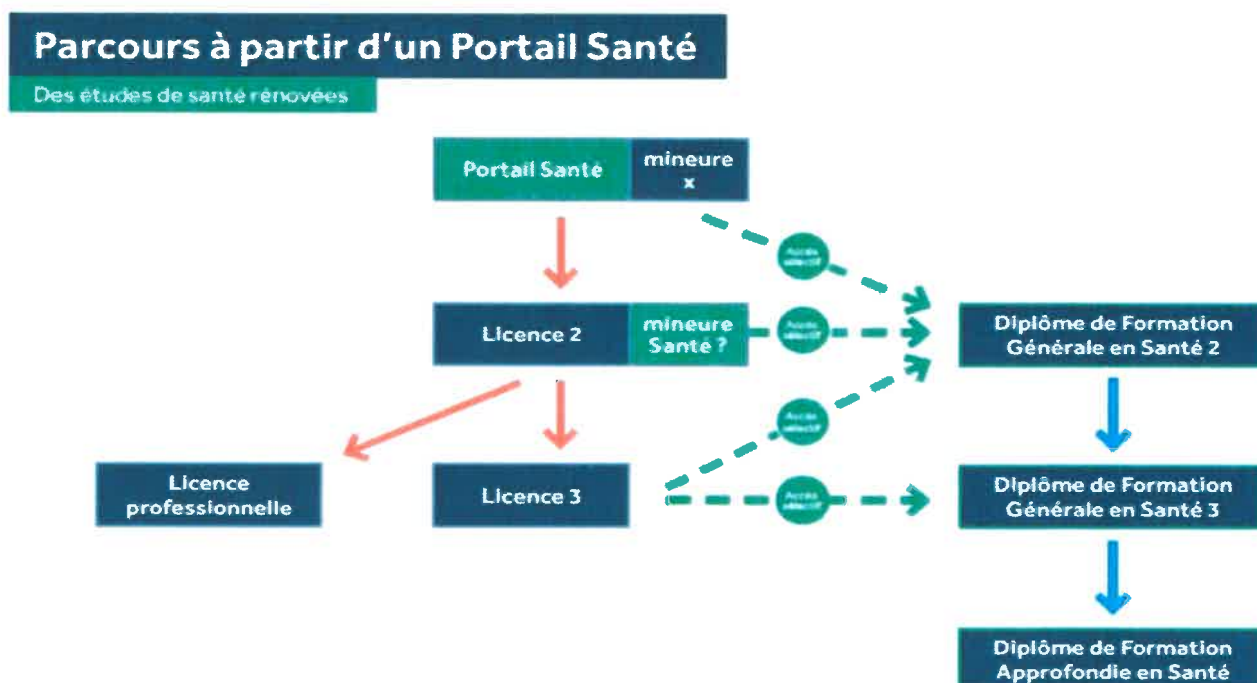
Parcours à partir d'un Portail Santé

Des études de santé rénovées

Portail Santé

mineure x

Accès sélectif

Licence 2

mineure Santé ?

Accès sélectif

Diplôme de Formation Générale en Santé 2

Accès sélectif

Licence professionnelle

Licence 3

Accès sélectif

Diplôme de Formation Générale en Santé 3

Diplôme de Formation Approfondie en Santé